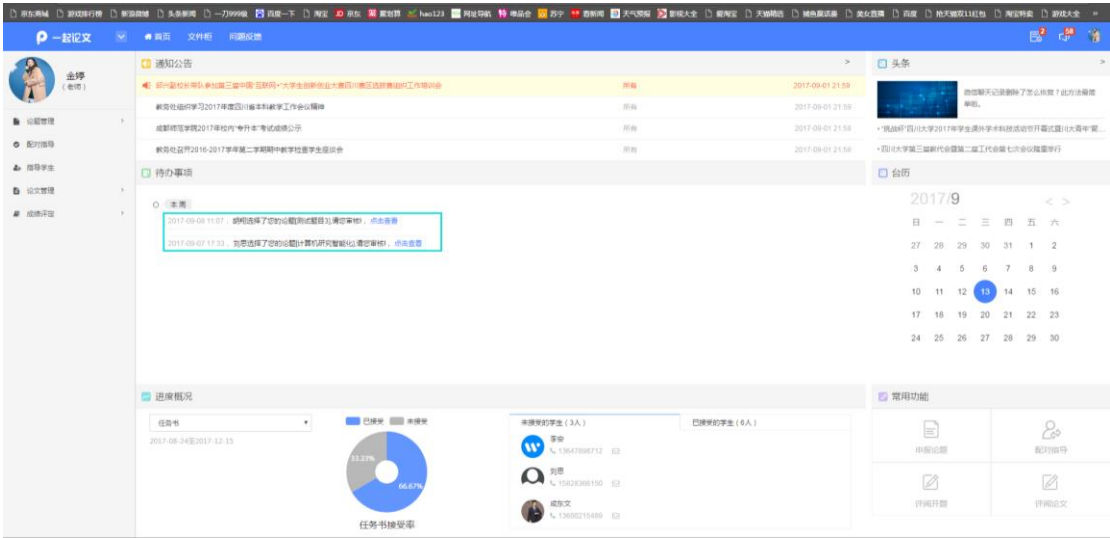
京东商城 游戏排行榜 新浪微博 头条新闻 一刀999级 百度一下 淘宝 京东 聚划算 hao123 网址导航 唯品会 苏宁 百新闻 天气预报 影视大全 爱淘宝 天猫精选 捕鱼游戏 美女直播 百度 抢天猫双11红包 淘宝特卖 游戏大全

一起论文 首页 文件柜 问题反馈

金婷
(老师)

论题管理
配对指导
指导学生
论文管理
成绩评定

通知公告
绵阳职校学院参加第三届中国"互联网+"大学生创新创业大赛四川赛区选拔赛组织工作培训会 所有 2017-09-01 21:59
教务处组织学习2017年度四川省本科教学工作会议精神 所有 2017-09-01 21:59
成都师范学院2017年校内"专升本"考试成绩公示 所有 2017-09-01 21:59
教务处召开2016-2017学年第二学期期中教学检查学生座谈会 所有 2017-09-01 21:59

待办事项
本周
2017-09-08 11:07：胡刚选择了您的论题[测试题目3],请您审核。点击查看
2017-09-07 17:33：刘思选择了您的论题[计算机研究智能化],请您审核。点击查看

头条
微信聊天记录删除了怎么恢复？此方法简单易用。
•"挑战杯"四川大学2017年学生课外学术科技活动节开幕式暨四川大学"挑...
•四川大学第三届教代会暨第二届工代会第七次会议隆重举行

台历
2017/9
日 一 二 三 四 五 六
27 28 29 30 31 1 2
3 4 5 6 7 8 9
10 11 12 13 14 15 16
17 18 19 20 21 22 23
24 25 26 27 28 29 30

进度概况
任务书
2017-08-24至2017-12-15
已接受 未接受
33.33%
66.67%
任务书接受率
未接受的学生（3人） 已接受的学生（6人）
李安 13647898712
刘思 15828366150
成东文 13608215489

常用功能
申报论题 配对指导
评阅开题 评阅论文